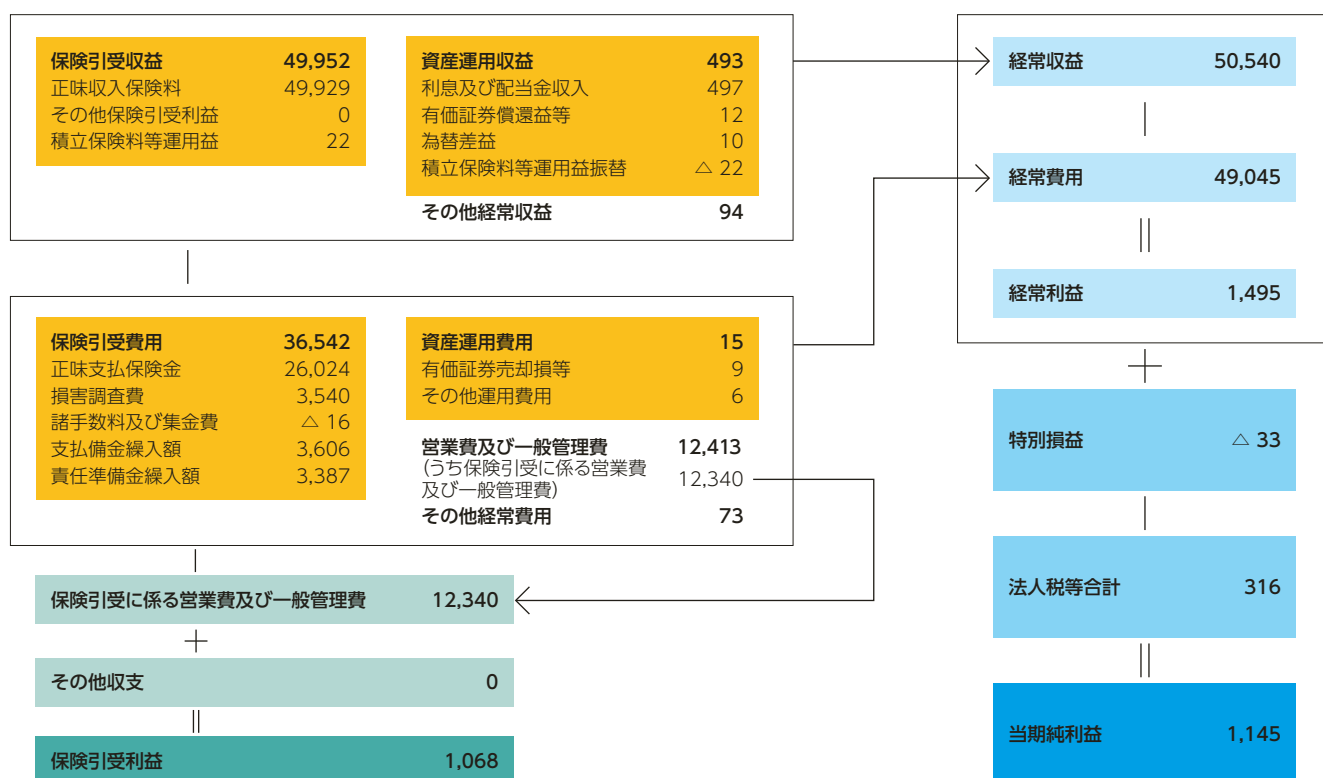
保険引受収益 49,952
正味収入保険料 49,929
その他保険引受利益 0
積立保険料等運用益 22

資産運用収益 493
利息及び配当金収入 497
有価証券償還益等 12
為替差益 10
積立保険料等運用益振替 △ 22

その他経常収益 94

経常収益 50,540

経常費用 49,045

経常利益 1,495

保険引受費用 36,542
正味支払保険金 26,024
損害調査費 3,540
諸手数料及び集金費 △ 16
支払備金繰入額 3,606
責任準備金繰入額 3,387

資産運用費用 15
有価証券売却損等 9
その他運用費用 6

営業費及び一般管理費 12,413
(うち保険引受に係る営業費及び一般管理費) 12,340
その他経常費用 73

特別損益 △ 33

法人税等合計 316

当期純利益 1,145

保険引受に係る営業費及び一般管理費 12,340

その他収支 0

保険引受利益 1,068